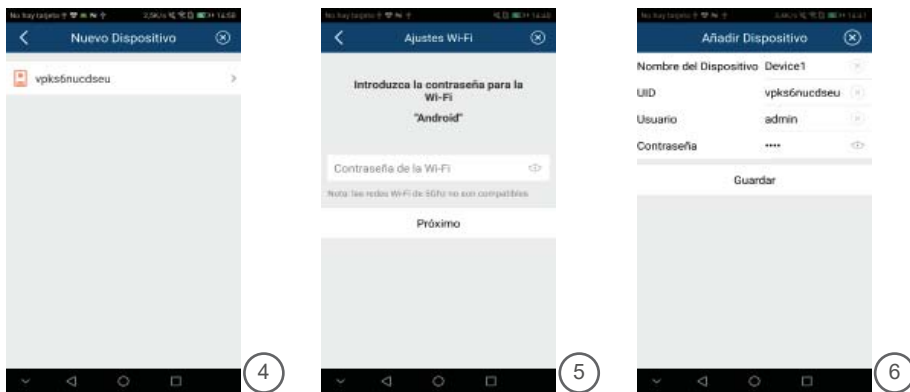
No hay tarjeta 2,5K/s 14:58

Nuevo Dispositivo

vpks6nucdseu

4

No hay tarjeta 14:48

Ajustes Wi-Fi

Introduzca la contraseña para la Wi-Fi

"Android"

Contraseña de la Wi-Fi

Nota: las redes Wi-Fi de 5Ghz no son compatibles

Próximo

5

No hay tarjeta 14:47

Añadir Dispositivo

Nombre del Dispositivo Device1

UID vpks6nucdseu

Usuario admin

Contraseña ••••

Guardar

6